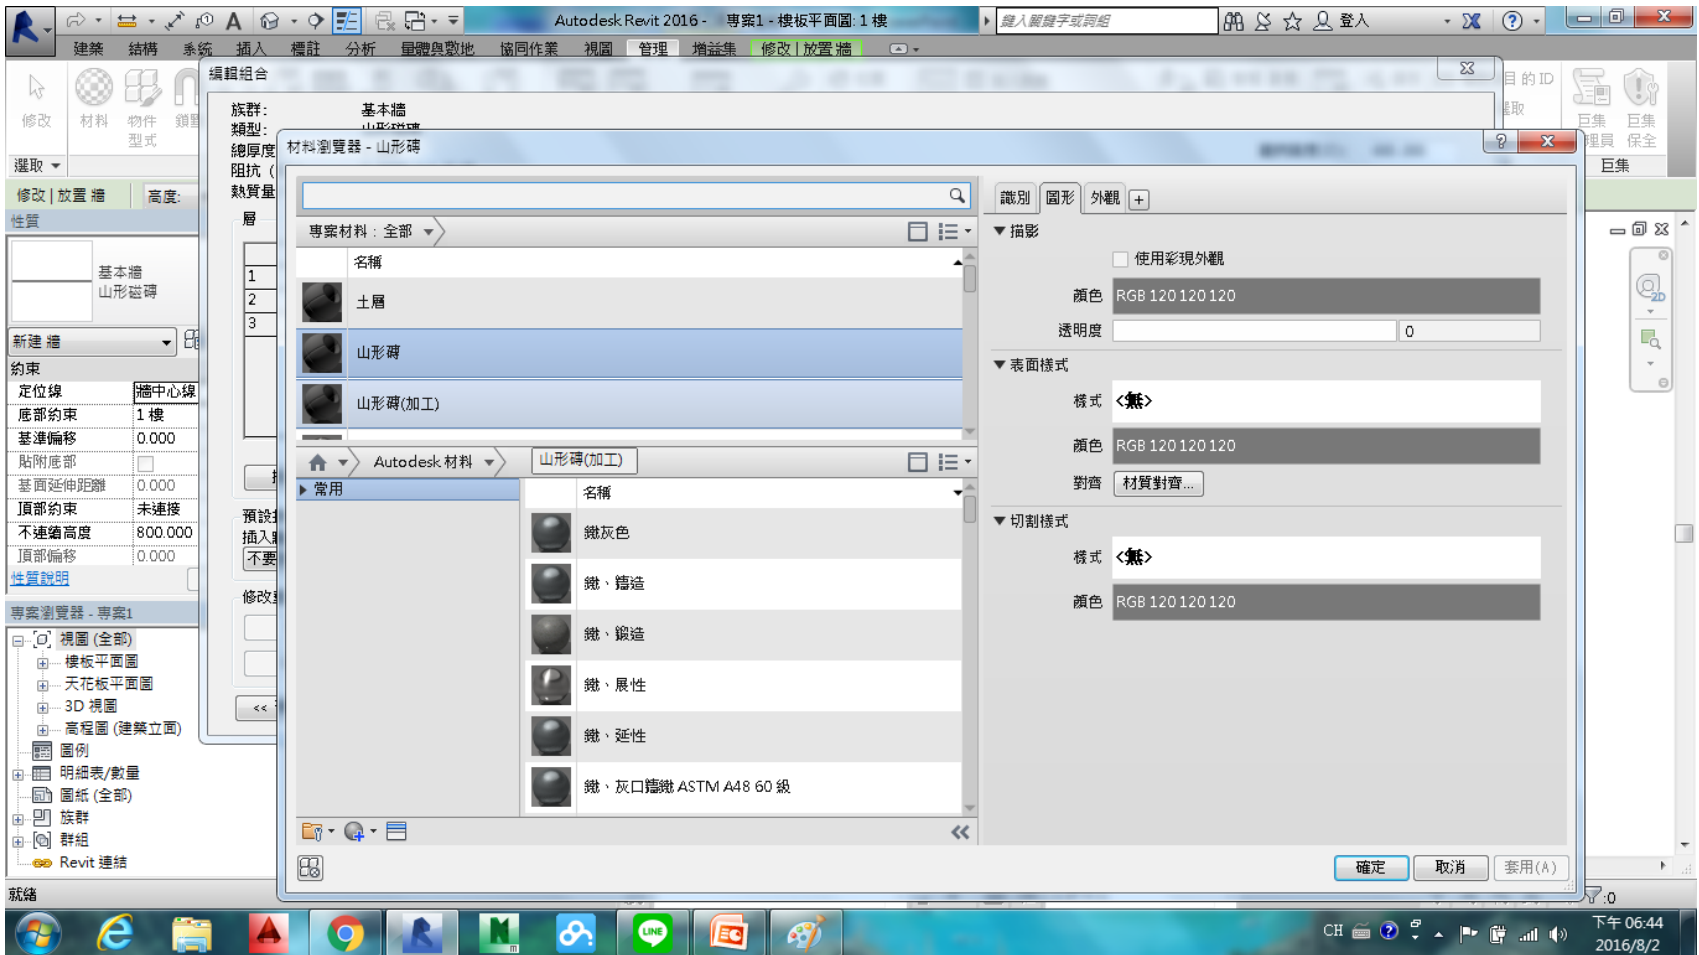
Autodesk Revit 2016 - 專案1 - 樓板平面圖: 1 樓
鍵入關鍵字或詞組
登入
建築 結構 系統 插入 標註 分析 量體與敷地 協同作業 視圖 管理 增益集 修改 | 放置 牆
修改 材料 物件型式
選取
修改 | 放置 牆 高度:
性質
基本牆
山形磁磚
新建 牆
約束
| 定位線 | 牆中心線 |
|---|---|
| 底部約束 | 1 樓 |
| 基準偏移 | 0.000 |
| 貼附底部 | |
| 基面延伸距離 | 0.000 |
| 頂部約束 | 未連接 |
| 不連續高度 | 800.000 |
| 頂部偏移 | 0.000 |
性質說明
專案瀏覽器 - 專案1
視圖 (全部)
樓板平面圖
天花板平面圖
3D 視圖
高程圖 (建築立面)
圖例
明細表/數量
圖紙 (全部)
族群
群組
Revit 連結
就緒
編輯組合
族群: 基本牆
類型:
總厚度
阻抗 (
熱質量
層
1
2
3
預設
插入
不要
修改
<<
材料瀏覽器 - 山形磚
專案材料 : 全部
名稱
土層
山形磚
山形磚(加工)
Autodesk 材料
山形磚(加工)
常用
名稱
鐵灰色
鐵、鑄造
鐵、鍛造
鐵、展性
鐵、延性
鐵、灰口鑄鐵 ASTM A48 60 級
識別 圖形 外觀 +
描影
使用彩現外觀
顏色 RGB 120 120 120
透明度 0
表面樣式
樣式 <無>
顏色 RGB 120 120 120
對齊 材質對齊...
切割樣式
樣式 <無>
顏色 RGB 120 120 120
確定 取消 套用(A)
目的 ID
巨集 巨集
巨集
CH
下午 06:44
2016/8/2